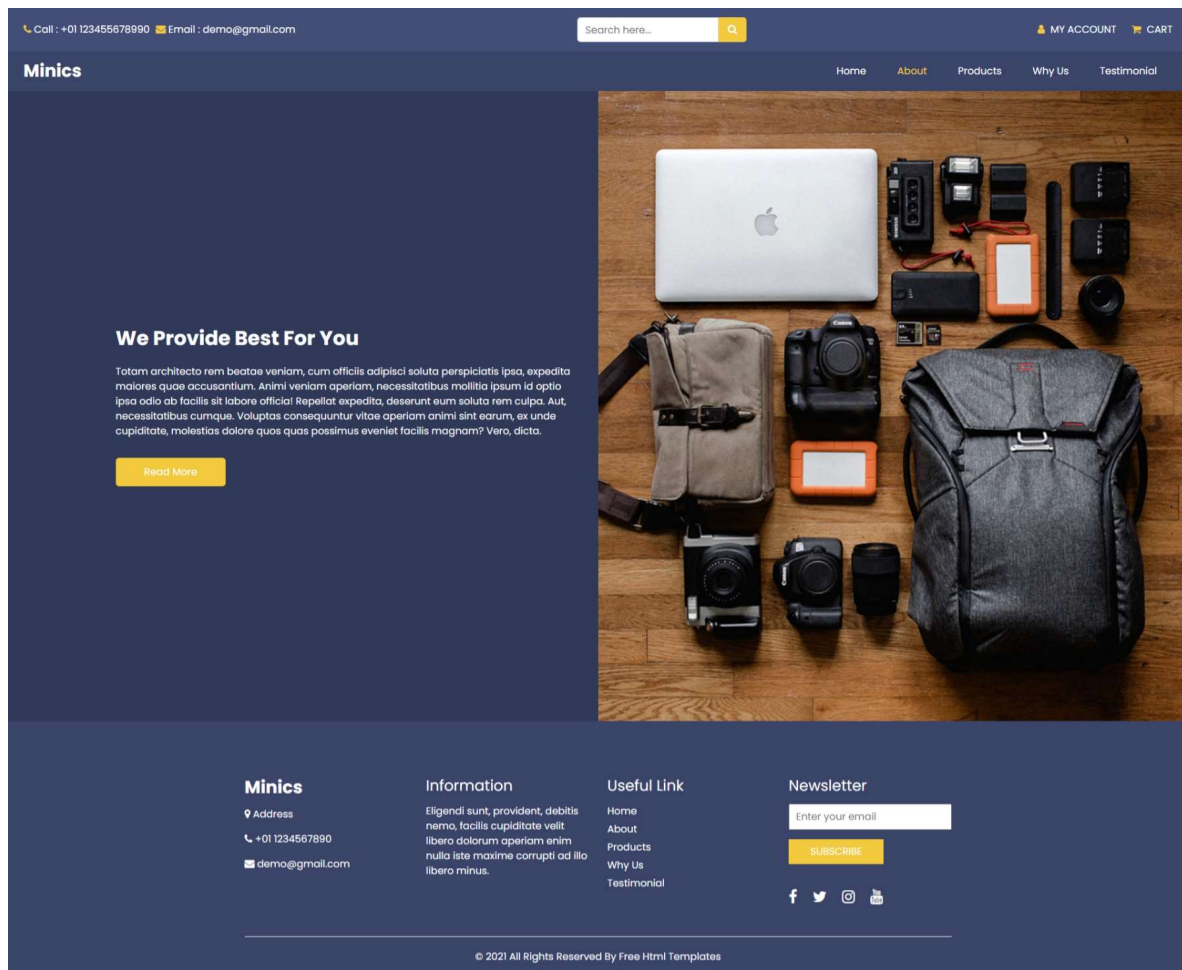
Call : +01 123455678990 Email : demo@gmail.com

Search here...

MY ACCOUNT CART

Minics

Home About Products Why Us Testimonial

We Provide Best For You

Totam architecto rem beatae veniam, cum officiis adipisci soluta perspiciatis ipsa, expedita maiores quae accusantium. Animi veniam aperiam, necessitatibus mollitia ipsum id optio ipsa odio ab facilis sit labore officia! Repellat expedita, deserunt eum soluta rem culpa. Aut, necessitatibus cumque. Voluptas consequuntur vitae aperiam animi sint earum, ex unde cupiditate, molestias dolore quos quas possimus eveniet facilis magnam? Vero, dicta.

Read More

Minics

Address

+01 1234567890

demo@gmail.com

Information

Eligendi sunt, provident, debitis nemo, facilis cupiditate velit libero dolorum aperiam enim nulla iste maxime corrupti ad illo libero minus.

Useful Link

Home
About
Products
Why Us
Testimonial

Newsletter

Enter your email

SUBSCRIBE

© 2021 All Rights Reserved By Free Html Templates